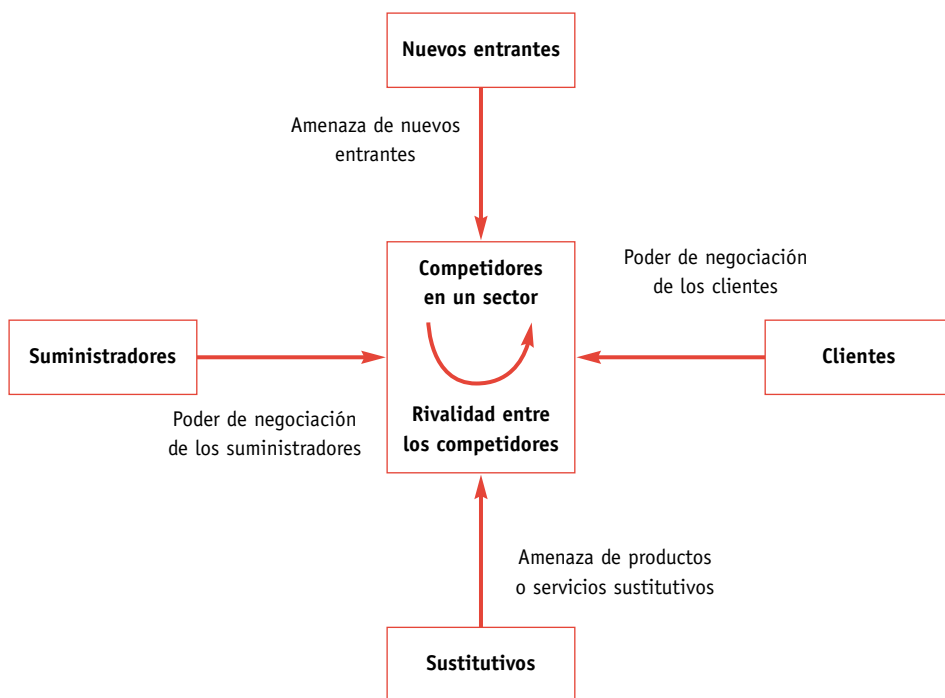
Nuevos entrantes

Amenaza de nuevos entrantes

Competidores en un sector

Rivalidad entre los competidores

Poder de negociación de los clientes

Suministradores

Clientes

Poder de negociación de los suministradores

Amenaza de productos o servicios sustitutivos

Sustitutivos